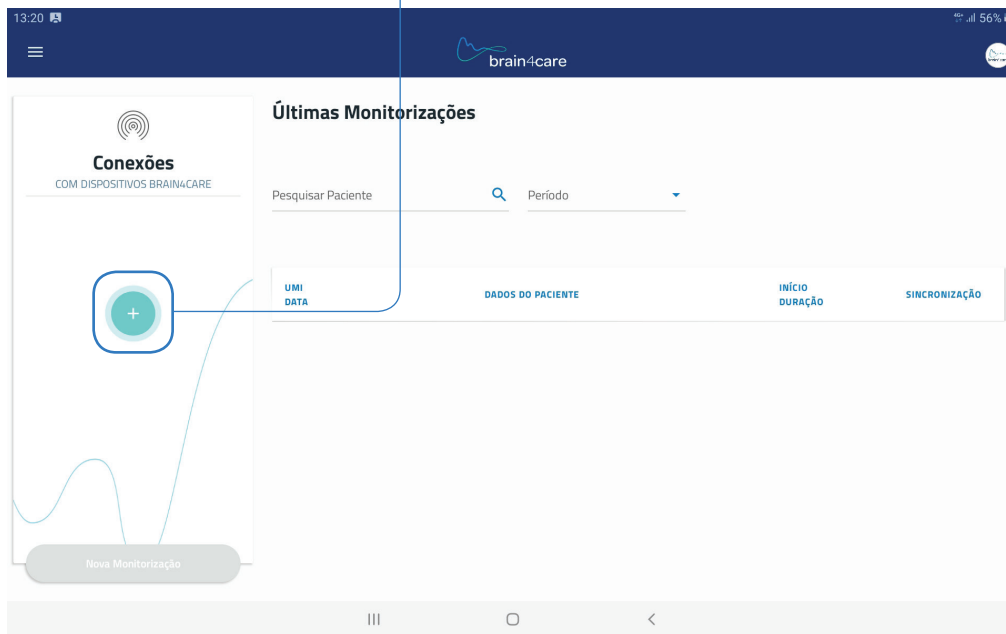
13:20

56%

brain4care

Conexões

COM DISPOSITIVOS BRAIN4CARE

+

Nova Monitorização

Últimas Monitorizações

Pesquisar Paciente

Período

| UMI DATA | DADOS DO PACIENTE | INÍCIO DURAÇÃO | SINCRONIZAÇÃO |
|---|---|---|---|